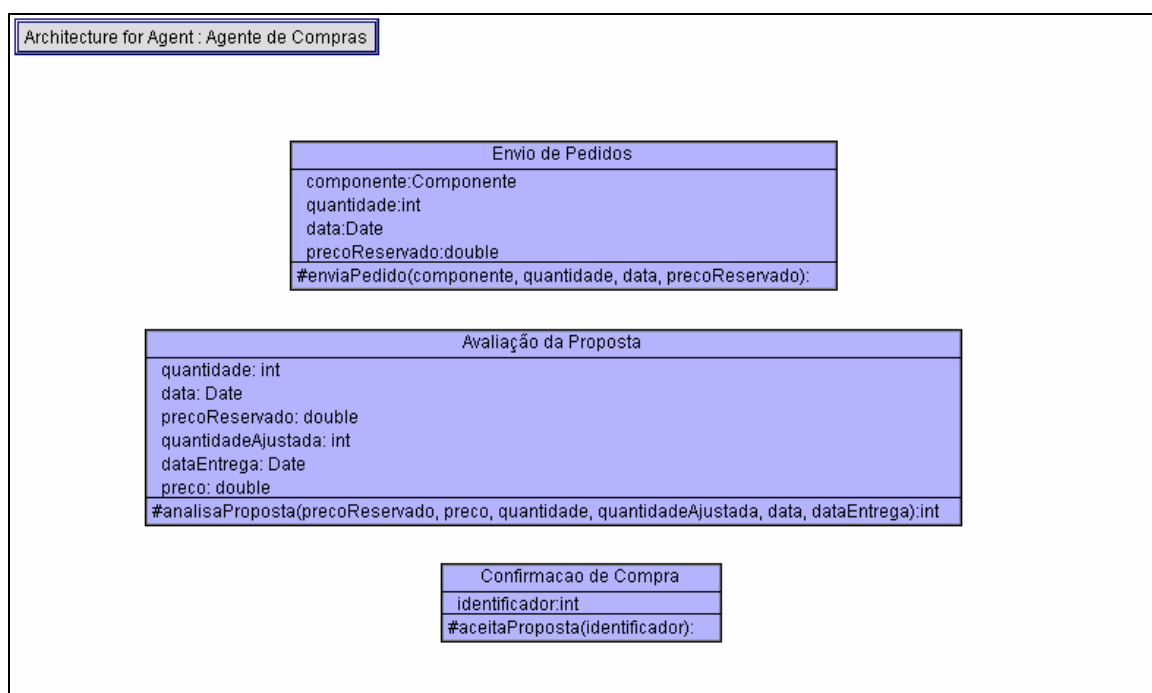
Architecture for Agent : Agente de Compras

Envio de Pedidos

componente:Componente
quantidade:int
data:Date
precoReservado:double

#enviaPedido(componente, quantidade, data, precoReservado):

Avaliação da Proposta

quantidade: int
data: Date
precoReservado: double
quantidadeAjustada: int
dataEntrega: Date
preco: double

#analisaProposta(precoReservado, preco, quantidade, quantidadeAjustada, data, dataEntrega):int

Confirmacao de Compra

identificador:int

#aceitaProposta(identificador):